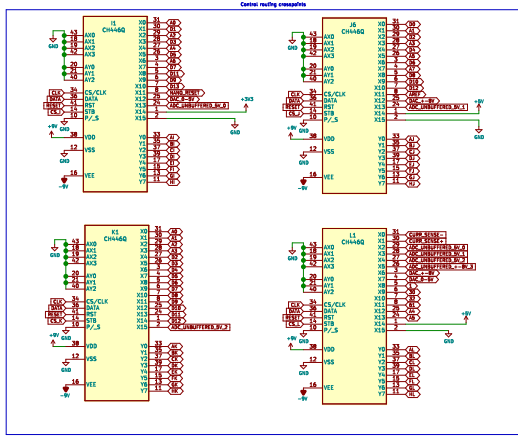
Control routing crosspoints

I1
CH446Q
AX0
AX1
AX2
AX3
AY0
AY1
AY2
CS/CLK
DATA
RST
STB
P/_S
VDD
VSS
VEE
X0
X1
X2
X3
X4
X5
X6
X7
X8
X9
X10
X11
X12
X13
X14
X15
Y0
Y1
Y2
Y3
Y4
Y5
Y6
Y7
GND
CLK
DATA
RESET
CS_I
+5V
GND
-8V
NANO_RESET
DAC_0-8V
ADC_UNBUFFERED_8V_0
+3V3
GND

J6
CH446Q
AX0
AX1
AX2
AX3
AY0
AY1
AY2
CS/CLK
DATA
RST
STB
P/_S
VDD
VSS
VEE
GND
CLK
DATA
RESET
CS_J
+5V
GND
-8V
DAC_+-8V
ADC_UNBUFFERED_8V_1
+8V
GND

K1
CH446Q
AX0
AX1
AX2
AX3
AY0
AY1
AY2
CS/CLK
DATA
RST
STB
P/_S
VDD
VSS
VEE
GND
CLK
DATA
RESET
CS_K
+5V
GND
-8V
ADC_UNBUFFERED_8V_2

L1
CH446Q
AX0
AX1
AX2
AX3
AY0
AY1
AY2
CS/CLK
DATA
RST
STB
P/_S
VDD
VSS
VEE
GND
CLK
DATA
RESET
CS_L
+5V
GND
-8V
CURR_SENSE-
CURR_SENSE+
ADC_UNBUFFERED_8V_0
ADC_UNBUFFERED_8V_1
ADC_UNBUFFERED_8V_2
ADC_UNBUFFERED_+-8V_3
DAC_0-8V
DAC_+-8V
+8V
GND